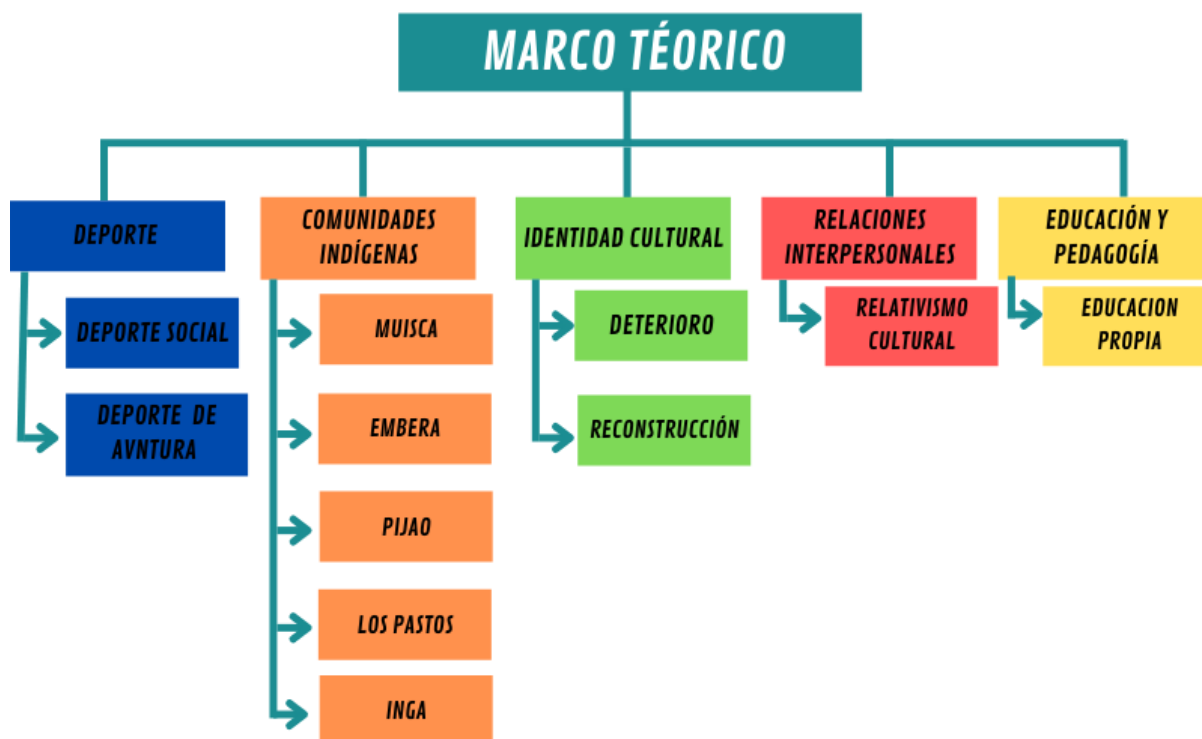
MARCO TÉORICO

DEPORTE

DEPORTE SOCIAL

DEPORTE DE AVNTURA

COMUNIDADES INDÍGENAS

MUISCA

EMBERA

PIJAO

LOS PASTOS

INGA

IDENTIDAD CULTURAL

DETERIORO

RECONSTRUCCIÓN

RELACIONES INTERPERSONALES

RELATIVISMO CULTURAL

EDUCACIÓN Y PEDAGOGÍA

EDUCACION PROPIA